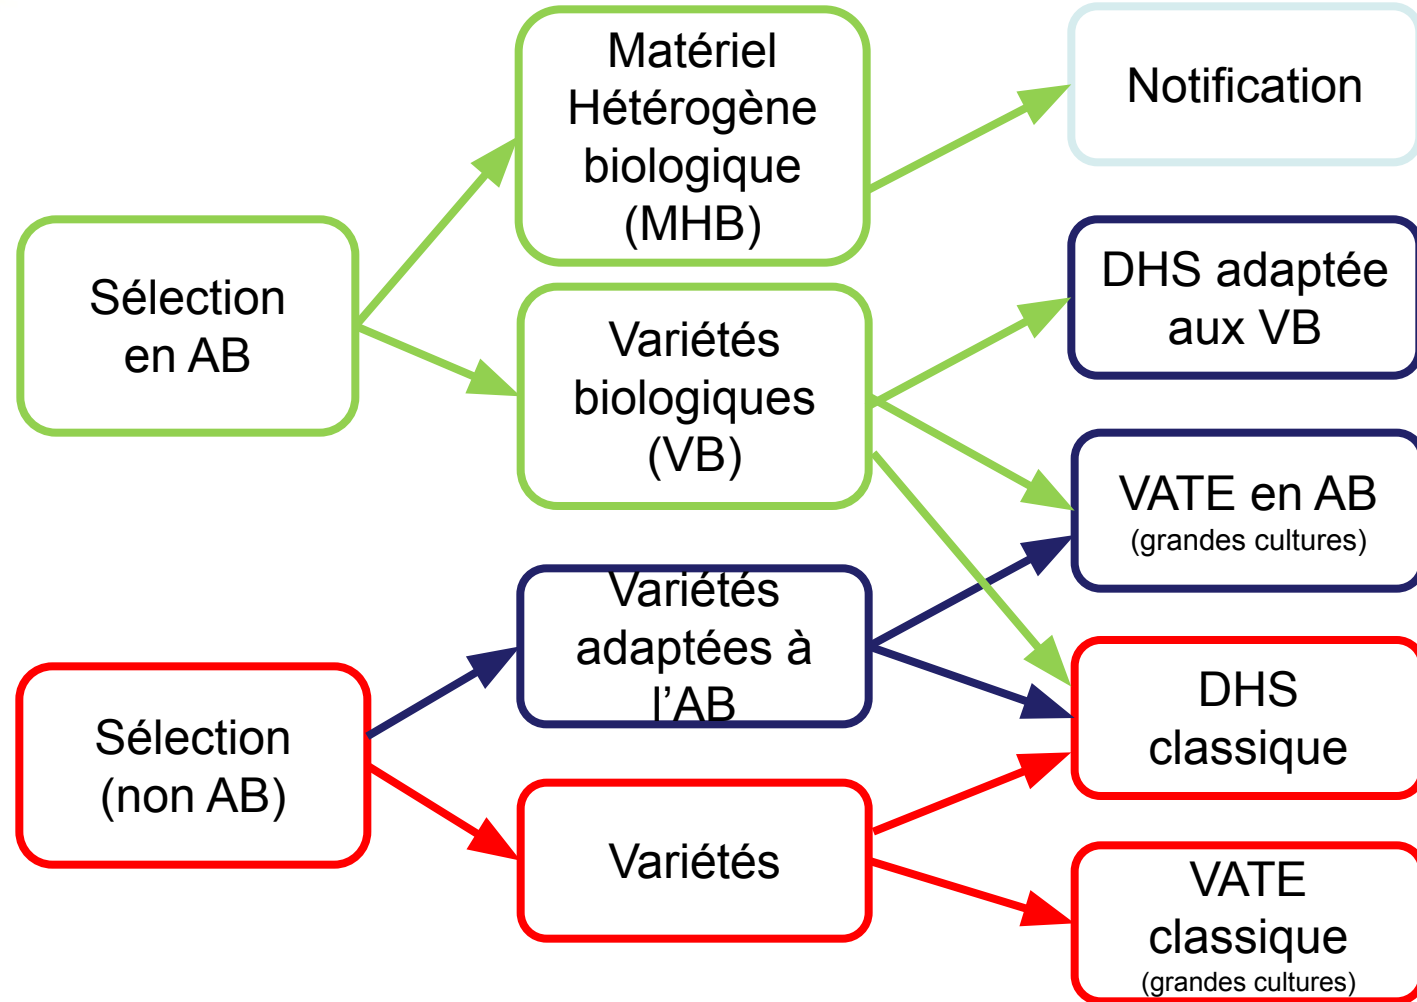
Sélection en AB

Matériel Hétérogène biologique (MHB)

Notification

Variétés biologiques (VB)

DHS adaptée aux VB

VATE en AB
(grandes cultures)

Sélection (non AB)

Variétés adaptées à l'AB

DHS classique

Variétés

VATE classique
(grandes cultures)